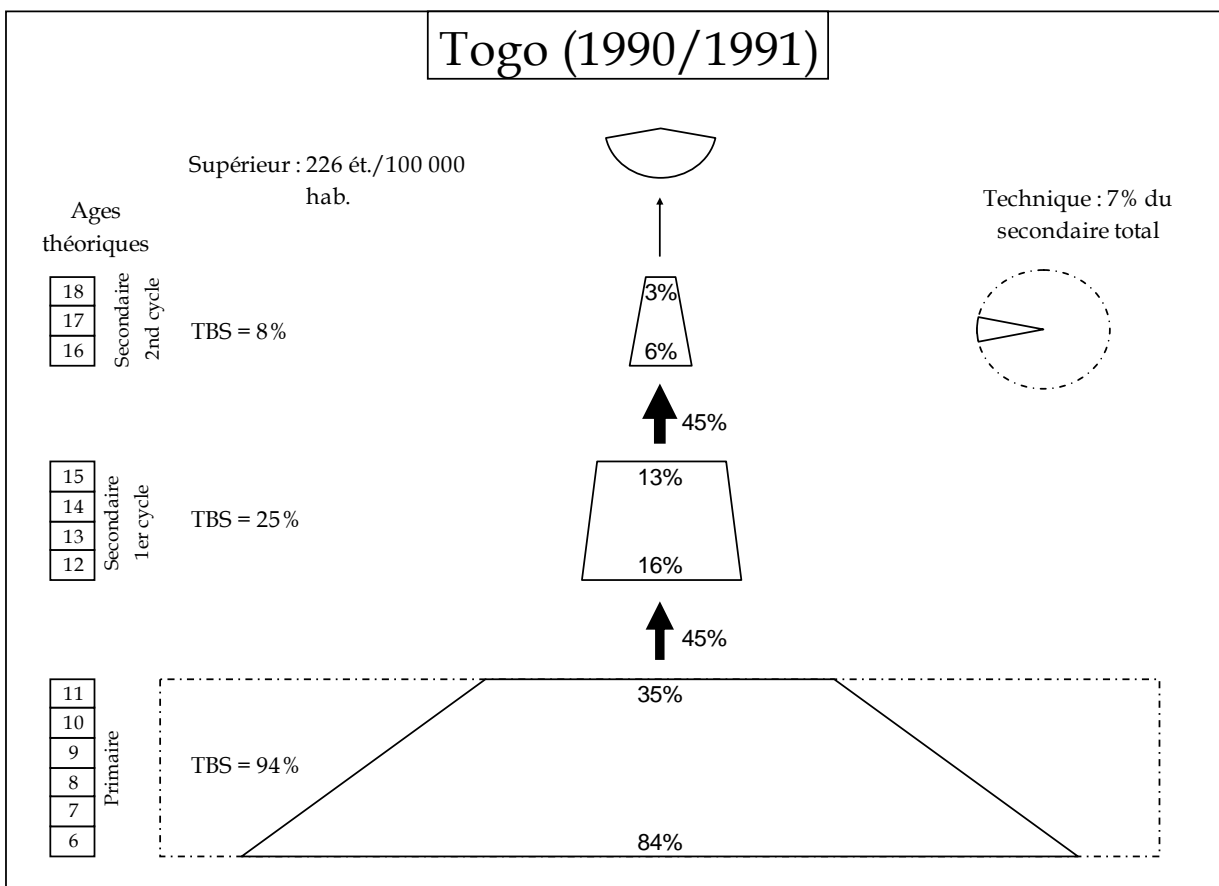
Togo (1990/1991)

Supérieur : 226 ét./100 000 hab.

Technique : 7% du secondaire total

Ages théoriques

18
17
16

Secondaire 2nd cycle

TBS = 8%

3%

6%

45%

15
14
13
12

Secondaire 1er cycle

TBS = 25%

13%

16%

45%

11
10
9
8
7
6

Primaire

TBS = 94%

35%

84%